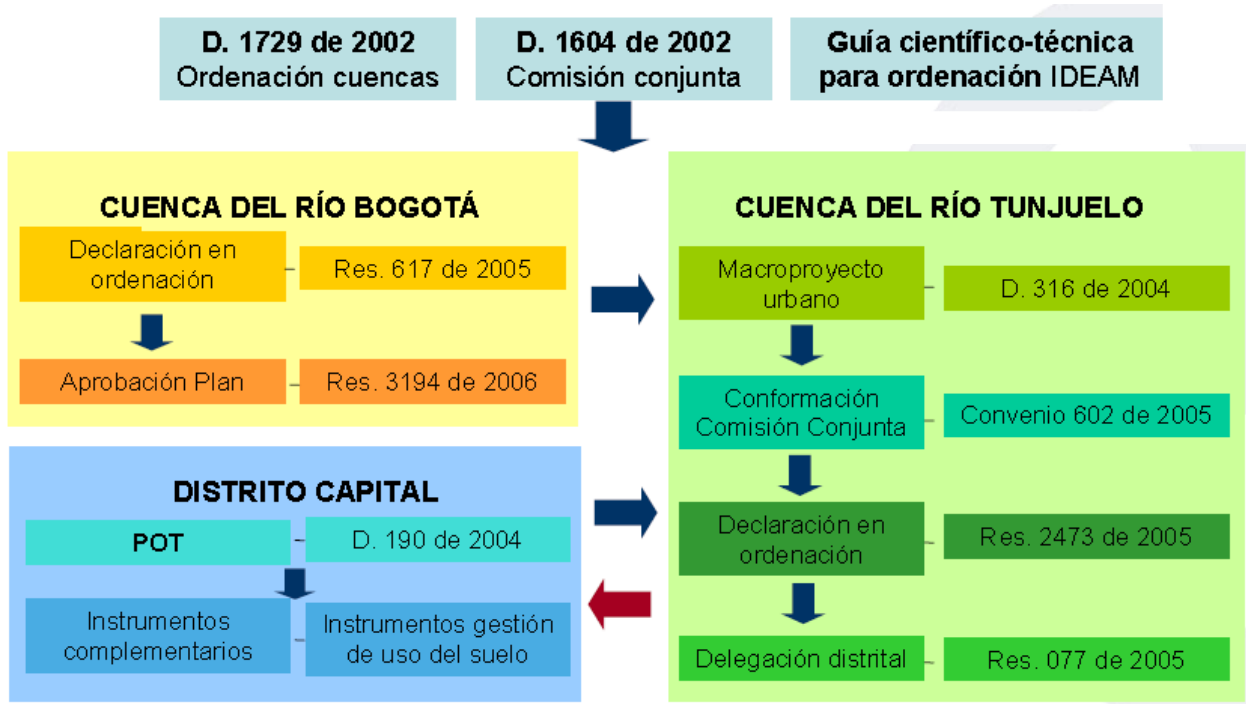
D. 1729 de 2002
Ordenación cuencas

D. 1604 de 2002
Comisión conjunta

Guía científico-técnica para ordenación IDEAM

CUENCA DEL RÍO BOGOTÁ

Declaración en ordenación

Res. 617 de 2005

Aprobación Plan

Res. 3194 de 2006

DISTRITO CAPITAL

POT

D. 190 de 2004

Instrumentos complementarios

Instrumentos gestión de uso del suelo

CUENCA DEL RÍO TUNJUELO

Macroproyecto urbano

D. 316 de 2004

Conformación Comisión Conjunta

Convenio 602 de 2005

Declaración en ordenación

Res. 2473 de 2005

Delegación distrital

Res. 077 de 2005